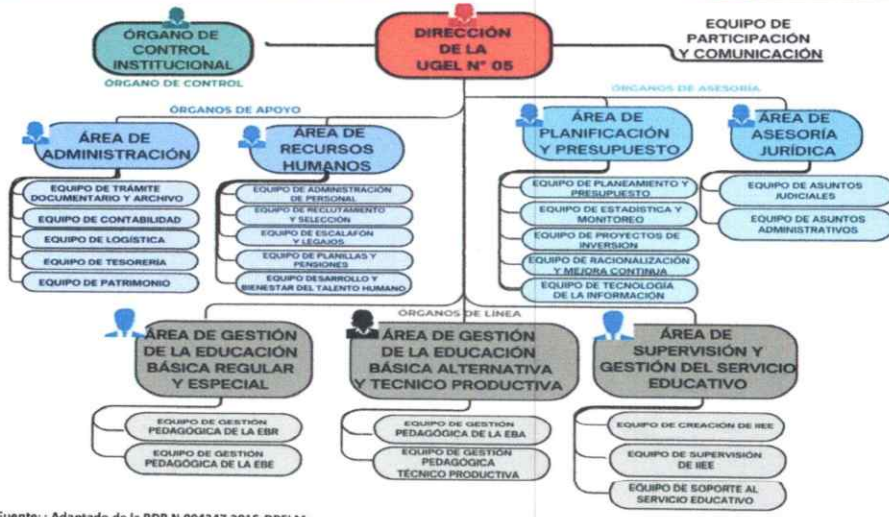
ÓRGANO DE CONTROL INSTITUCIONAL

ÓRGANO DE CONTROL

DIRECCIÓN DE LA UGEL N° 05

EQUIPO DE PARTICIPACIÓN Y COMUNICACIÓN

ÓRGANOS DE APOYO

ÓRGANOS DE ASESORÍA

ÁREA DE ADMINISTRACIÓN

EQUIPO DE TRÁMITE DOCUMENTARIO Y ARCHIVO

EQUIPO DE CONTABILIDAD

EQUIPO DE LOGISTICA

EQUIPO DE TESORERÍA

EQUIPO DE PATRIMONIO

ÁREA DE RECURSOS HUMANOS

EQUIPO DE ADMINISTRACIÓN DE PERSONAL

EQUIPO DE RECLUTAMIENTO Y SELECCIÓN

EQUIPO DE ESCALAFON Y LEGAJOS

EQUIPO DE PLANILLAS Y PENSIONES

EQUIPO DESARROLLO Y BIENESTAR DEL TALENTO HUMANO

ÁREA DE PLANIFICACIÓN Y PRESUPUESTO

EQUIPO DE PLANEAMIENTO Y PRESUPUESTO

EQUIPO DE ESTADISTICA Y MONITOREO

EQUIPO DE PROYECTOS DE INVERSION

EQUIPO DE RACIONALIZACIÓN Y MEJORA CONTINUA

EQUIPO DE TECNOLOGÍA DE LA INFORMACIÓN

ÁREA DE ASESORÍA JURÍDICA

EQUIPO DE ASUNTOS JUDICIALES

EQUIPO DE ASUNTOS ADMINISTRATIVOS

ÓRGANOS DE LÍNEA

ÁREA DE GESTIÓN DE LA EDUCACIÓN BÁSICA REGULAR Y ESPECIAL

EQUIPO DE GESTIÓN PEDAGÓGICA DE LA EBR

EQUIPO DE GESTIÓN PEDAGÓGICA DE LA EBE

ÁREA DE GESTIÓN DE LA EDUCACIÓN BÁSICA ALTERNATIVA Y TECNICO PRODUCTIVA

EQUIPO DE GESTIÓN PEDAGÓGICA DE LA EBA

EQUIPO DE GESTIÓN PEDAGÓGICA TÉCNICO PRODUCTIVA

ÁREA DE SUPERVISIÓN Y GESTIÓN DEL SERVICIO EDUCATIVO

EQUIPO DE CREACIÓN DE IIEE

EQUIPO DE SUPERVISIÓN DE IIEE

EQUIPO DE SOPORTE AL SERVICIO EDUCATIVO

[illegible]uente: Adaptado de la RDR N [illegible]